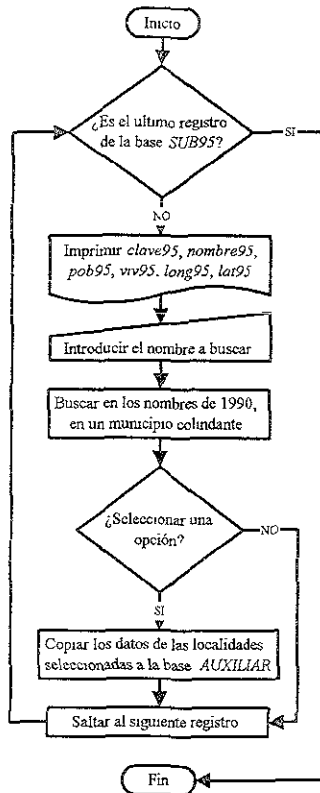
Inicio

¿Es el ultimo registro de la base SUB95?

SI

NO

Imprimir clave95, nombre95, pob95, viv95, long95, lat95

Introducir el nombre a buscar

Buscar en los nombres de 1990, en un municipio colindante

¿Seleccionar una opción?

NO

SI

Copiar los datos de las localidades seleccionadas a la base AUXILIAR

Saltar al siguiente registro

Fin